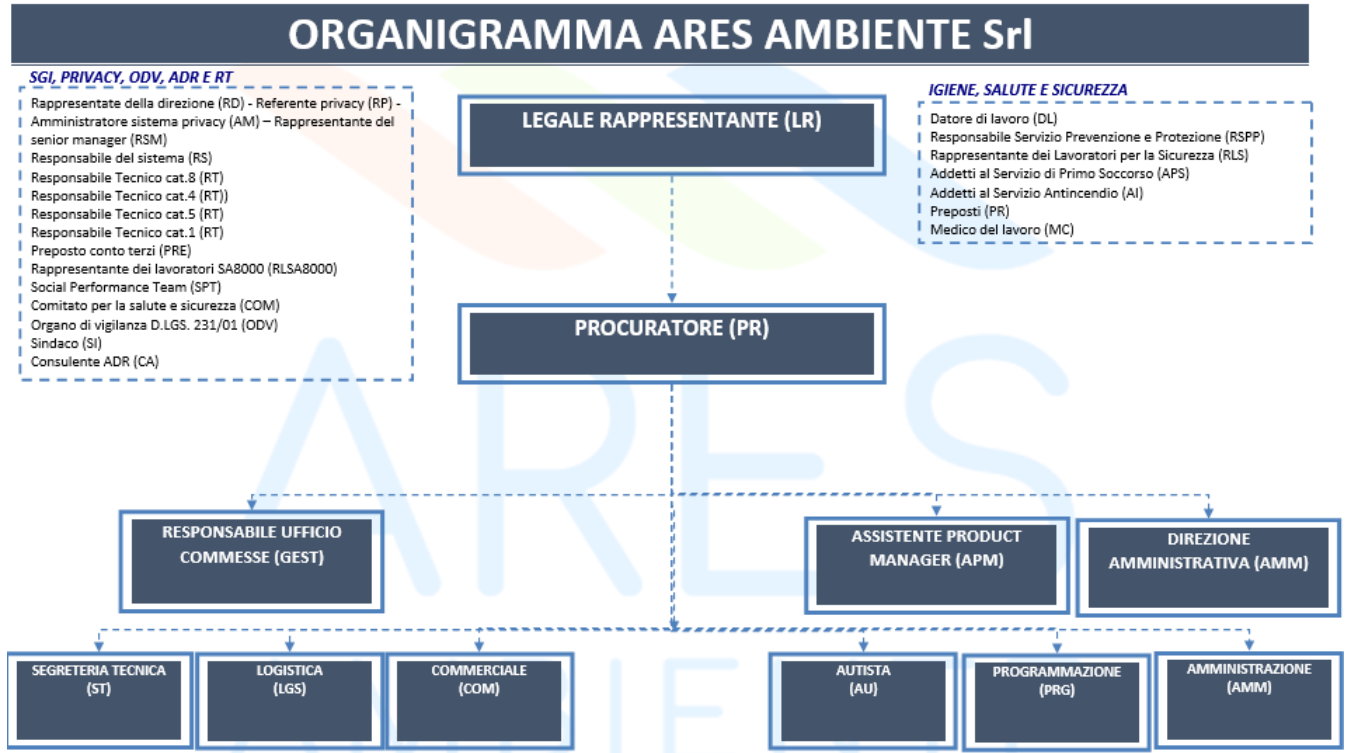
ORGANIGRAMMA ARES AMBIENTE Srl

SGI, PRIVACY, ODV, ADR E RT

Rappresentante della direzione (RD) - Referente privacy (RP) - Amministratore sistema privacy (AM) – Rappresentante del senior manager (RSM)
Responsabile del sistema (RS)
Responsabile Tecnico cat.8 (RT)
Responsabile Tecnico cat.4 (RT))
Responsabile Tecnico cat.5 (RT)
Responsabile Tecnico cat.1 (RT)
Preposto conto terzi (PRE)
Rappresentante dei lavoratori SA8000 (RLSA8000)
Social Performance Team (SPT)
Comitato per la salute e sicurezza (COM)
Organo di vigilanza D.LGS. 231/01 (ODV)
Sindaco (SI)
Consulente ADR (CA)

LEGALE RAPPRESENTANTE (LR)

IGIENE, SALUTE E SICUREZZA

Datore di lavoro (DL)
Responsabile Servizio Prevenzione e Protezione (RSPP)
Rappresentante dei Lavoratori per la Sicurezza (RLS)
Addetti al Servizio di Primo Soccorso (APS)
Addetti al Servizio Antincendio (AI)
Preposti (PR)
Medico del lavoro (MC)

PROCURATORE (PR)

RESPONSABILE UFFICIO COMMESSE (GEST)

ASSISTENTE PRODUCT MANAGER (APM)

DIREZIONE AMMINISTRATIVA (AMM)

SEGRETERIA TECNICA (ST)

LOGISTICA (LGS)

COMMERCIALE (COM)

AUTISTA (AU)

PROGRAMMAZIONE (PRG)

AMMINISTRAZIONE (AMM)